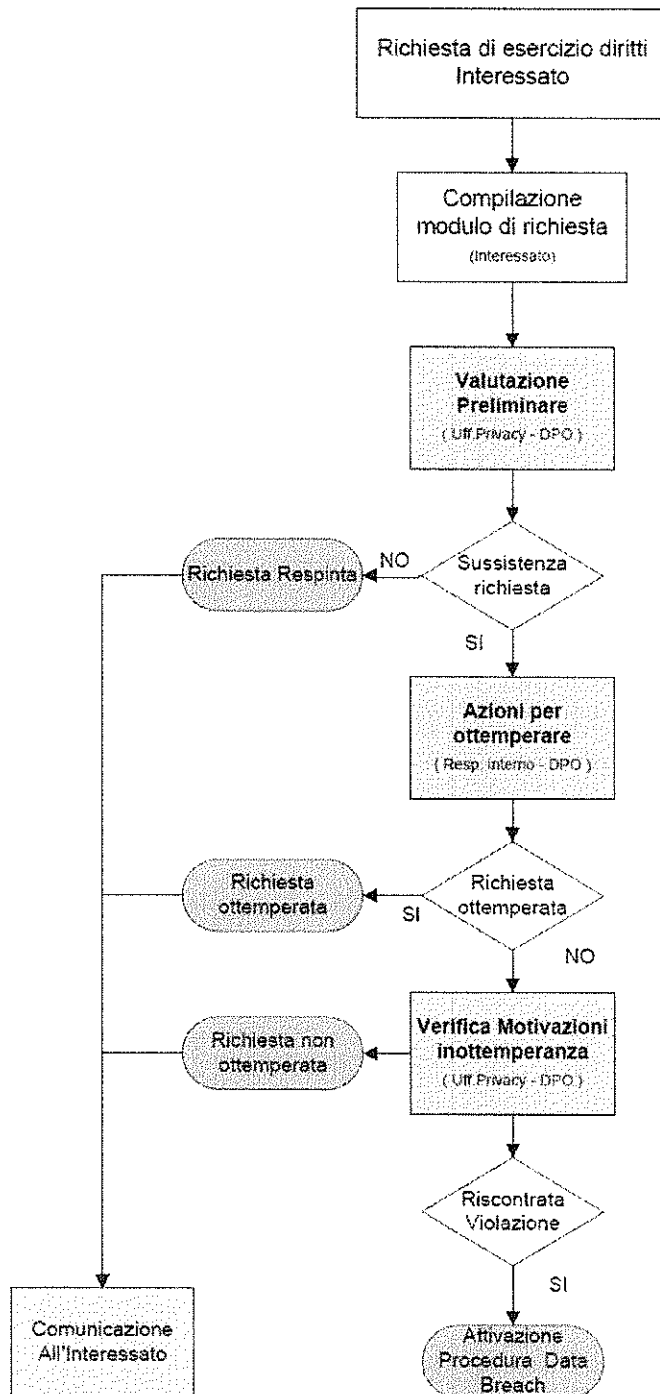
Richiesta di esercizio diritti Interessato

Compilazione modulo di richiesta
(Interessato)

Valutazione Preliminare
( Uff.Privacy - DPO )

Sussistenza richiesta

NO

Richiesta Respinta

SI

Azioni per ottemperare
( Resp. interno - DPO )

Richiesta ottemperata

SI

Richiesta ottemperata

NO

Verifica Motivazioni inottemperanza
( Uff.Privacy - DPO )

Richiesta non ottemperata

Riscontrata Violazione

SI

Attivazione Procedura Data Breach

Comunicazione All'Interessato